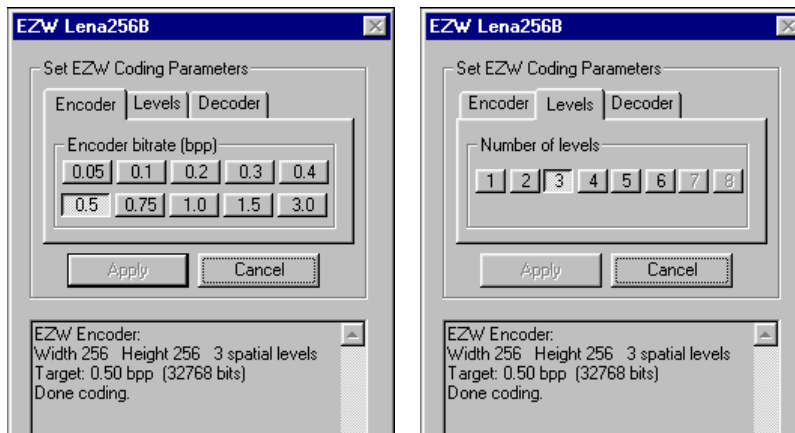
EZW Lena256B

Set EZW Coding Parameters

Encoder | Levels | Decoder

Encoder bitrate (bpp)

0.05 | 0.1 | 0.2 | 0.3 | 0.4
0.5 | 0.75 | 1.0 | 1.5 | 3.0

Apply | Cancel

EZW Encoder:
Width 256 Height 256 3 spatial levels
Target: 0.50 bpp (32768 bits)
Done coding.

EZW Lena256B

Set EZW Coding Parameters

Encoder | Levels | Decoder

Number of levels

1 | 2 | 3 | 4 | 5 | 6 | 7 | 8

Apply | Cancel

EZW Encoder:
Width 256 Height 256 3 spatial levels
Target: 0.50 bpp (32768 bits)
Done coding.